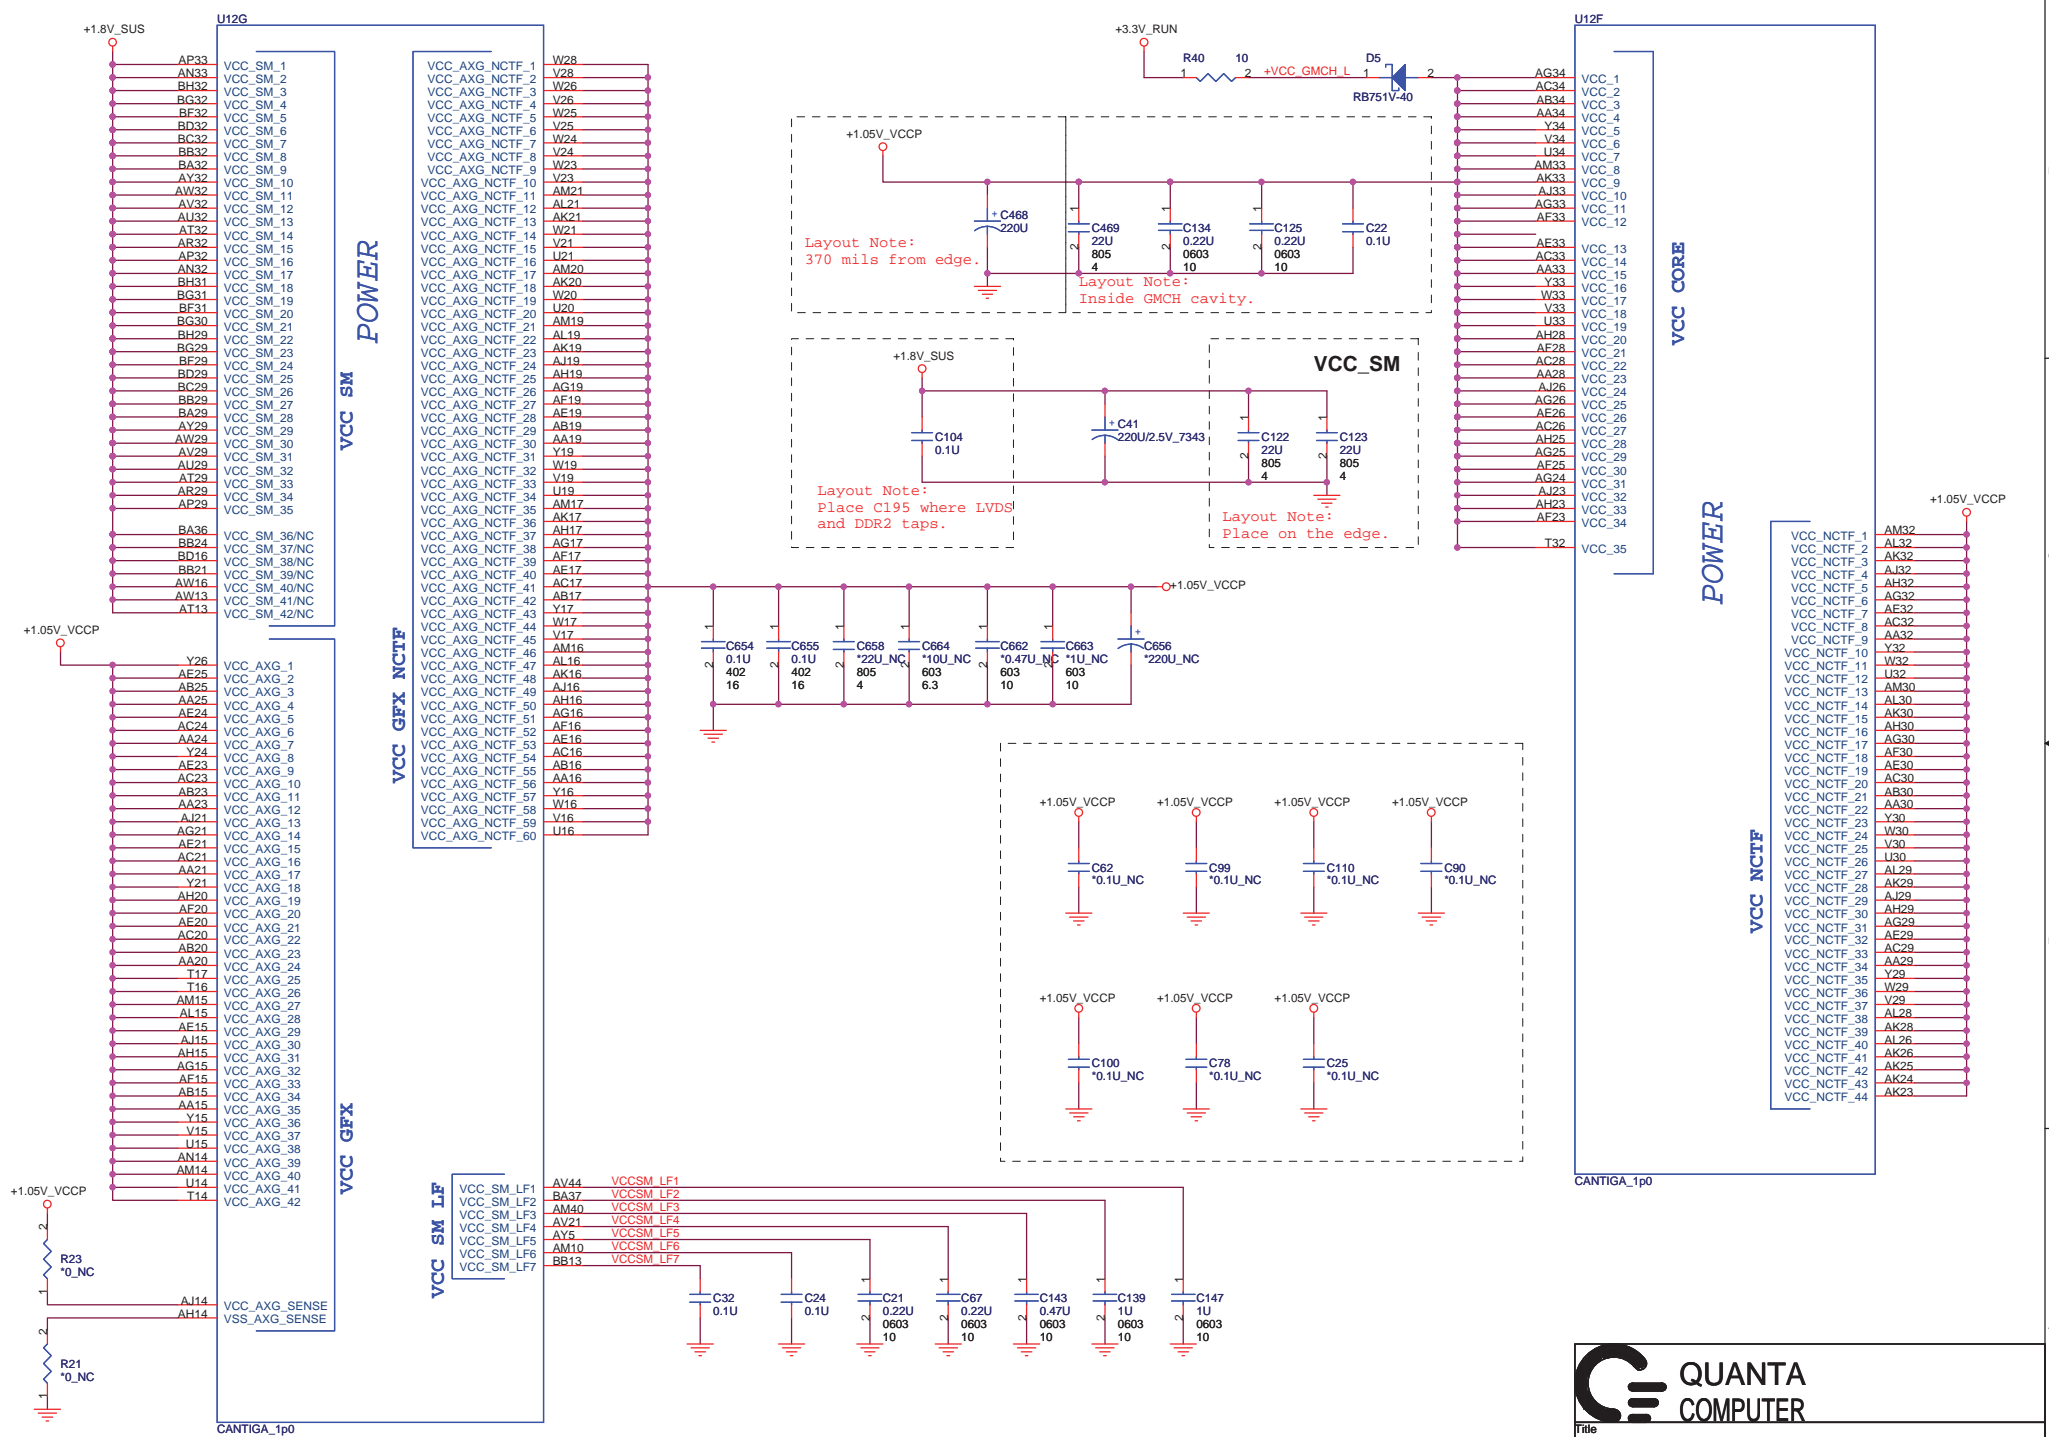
+1.8V_SUS
U12G

AP33 VCC_SM_1
AN33 VCC_SM_2
BH32 VCC_SM_3
BG32 VCC_SM_4
BF32 VCC_SM_5
BD32 VCC_SM_6
BC32 VCC_SM_7
BB32 VCC_SM_8
BA32 VCC_SM_9
AY32 VCC_SM_10
AW32 VCC_SM_11
AV32 VCC_SM_12
AU32 VCC_SM_13
AT32 VCC_SM_14
AR32 VCC_SM_15
AP32 VCC_SM_16
AN32 VCC_SM_17
BH31 VCC_SM_18
BG31 VCC_SM_19
BF31 VCC_SM_20
BG30 VCC_SM_21
BH29 VCC_SM_22
BG29 VCC_SM_23
BF29 VCC_SM_24
BD29 VCC_SM_25
BC29 VCC_SM_26
BB29 VCC_SM_27
BA29 VCC_SM_28
AY29 VCC_SM_29
AW29 VCC_SM_30
AV29 VCC_SM_31
AU29 VCC_SM_32
AT29 VCC_SM_33
AR29 VCC_SM_34
AP29 VCC_SM_35
BA36 VCC_SM_36/NC
BB24 VCC_SM_37/NC
BD16 VCC_SM_38/NC
BB21 VCC_SM_39/NC
AW16 VCC_SM_40/NC
AW13 VCC_SM_41/NC
AT13 VCC_SM_42/NC

POWER
VCC SM

+1.05V_VCCP
Y26 VCC_AXG_1
AE25 VCC_AXG_2
AB25 VCC_AXG_3
AA25 VCC_AXG_4
AE24 VCC_AXG_5
AC24 VCC_AXG_6
AA24 VCC_AXG_7
Y24 VCC_AXG_8
AE23 VCC_AXG_9
AC23 VCC_AXG_10
AB23 VCC_AXG_11
AA23 VCC_AXG_12
AJ21 VCC_AXG_13
AG21 VCC_AXG_14
AE21 VCC_AXG_15
AC21 VCC_AXG_16
AA21 VCC_AXG_17
Y21 VCC_AXG_18
AH20 VCC_AXG_19
AF20 VCC_AXG_20
AE20 VCC_AXG_21
AC20 VCC_AXG_22
AB20 VCC_AXG_23
AA20 VCC_AXG_24
T17 VCC_AXG_25
T16 VCC_AXG_26
AM15 VCC_AXG_27
AL15 VCC_AXG_28
AE15 VCC_AXG_29
AJ15 VCC_AXG_30
AH15 VCC_AXG_31
AG15 VCC_AXG_32
AF15 VCC_AXG_33
AB15 VCC_AXG_34
AA15 VCC_AXG_35
Y15 VCC_AXG_36
V15 VCC_AXG_37
U15 VCC_AXG_38
AN14 VCC_AXG_39
AM14 VCC_AXG_40
U14 VCC_AXG_41
T14 VCC_AXG_42

VCC GFX

+1.05V_VCCP
R23
*0_NC
AJ14 VCC_AXG_SENSE
AH14 VSS_AXG_SENSE
R21
*0_NC
CANTIGA_1p0

VCC_AXG_NCTF_1 W28
VCC_AXG_NCTF_2 V28
VCC_AXG_NCTF_3 W26
VCC_AXG_NCTF_4 V26
VCC_AXG_NCTF_5 W25
VCC_AXG_NCTF_6 V25
VCC_AXG_NCTF_7 W24
VCC_AXG_NCTF_8 V24
VCC_AXG_NCTF_9 W23
VCC_AXG_NCTF_10 V23
VCC_AXG_NCTF_11 AM21
VCC_AXG_NCTF_12 AL21
VCC_AXG_NCTF_13 AK21
VCC_AXG_NCTF_14 W21
VCC_AXG_NCTF_15 V21
VCC_AXG_NCTF_16 U21
VCC_AXG_NCTF_17 AM20
VCC_AXG_NCTF_18 AK20
VCC_AXG_NCTF_19 W20
VCC_AXG_NCTF_20 U20
VCC_AXG_NCTF_21 AM19
VCC_AXG_NCTF_22 AL19
VCC_AXG_NCTF_23 AK19
VCC_AXG_NCTF_24 AJ19
VCC_AXG_NCTF_25 AH19
VCC_AXG_NCTF_26 AG19
VCC_AXG_NCTF_27 AF19
VCC_AXG_NCTF_28 AE19
VCC_AXG_NCTF_29 AB19
VCC_AXG_NCTF_30 AA19
VCC_AXG_NCTF_31 Y19
VCC_AXG_NCTF_32 W19
VCC_AXG_NCTF_33 V19
VCC_AXG_NCTF_34 U19
VCC_AXG_NCTF_35 AM17
VCC_AXG_NCTF_36 AK17
VCC_AXG_NCTF_37 AH17
VCC_AXG_NCTF_38 AG17
VCC_AXG_NCTF_39 AF17
VCC_AXG_NCTF_40 AE17
VCC_AXG_NCTF_41 AC17
VCC_AXG_NCTF_42 AB17
VCC_AXG_NCTF_43 Y17
VCC_AXG_NCTF_44 W17
VCC_AXG_NCTF_45 V17
VCC_AXG_NCTF_46 AM16
VCC_AXG_NCTF_47 AL16
VCC_AXG_NCTF_48 AK16
VCC_AXG_NCTF_49 AJ16
VCC_AXG_NCTF_50 AH16
VCC_AXG_NCTF_51 AG16
VCC_AXG_NCTF_52 AF16
VCC_AXG_NCTF_53 AE16
VCC_AXG_NCTF_54 AC16
VCC_AXG_NCTF_55 AB16
VCC_AXG_NCTF_56 AA16
VCC_AXG_NCTF_57 Y16
VCC_AXG_NCTF_58 W16
VCC_AXG_NCTF_59 V16
VCC_AXG_NCTF_60 U16

VCC GFX NCTF

VCC SM LF
VCC_SM_LF1 AV44 VCCSM_LF1
VCC_SM_LF2 BA37 VCCSM_LF2
VCC_SM_LF3 AM40 VCCSM_LF3
VCC_SM_LF4 AV21 VCCSM_LF4
VCC_SM_LF5 AY5 VCCSM_LF5
VCC_SM_LF6 AM10 VCCSM_LF6
VCC_SM_LF7 BB13 VCCSM_LF7

C32 0.1U
C24 0.1U
C21 0.22U 0603 10
C67 0.22U 0603 10
C143 0.47U 0603 10
C139 1U 0603 10
C147 1U 0603 10

+1.05V_VCCP
C654 0.1U 402 16
C655 0.1U 402 16
C658 *22U_NC 805 4
C664 *10U_NC 603 6.3
C662 *0.47U_NC 603 10
C663 *1U_NC 603 10
C656 *220U_NC

+3.3V_RUN
R40 10
+VCC_GMCH_L
D5
RB751V-40

+1.05V_VCCP
C468 220U
Layout Note:
370 mils from edge.
C469 22U 805 4
C134 0.22U 0603 10
C125 0.22U 0603 10
C22 0.1U
Layout Note:
Inside GMCH cavity.

+1.8V_SUS
C104 0.1U
C41 220U/2.5V_7343
Layout Note:
Place C195 where LVDS and DDR2 taps.
VCC_SM
C122 22U 805 4
C123 22U 805 4
Layout Note:
Place on the edge.

+1.05V_VCCP C62 *0.1U_NC
+1.05V_VCCP C99 *0.1U_NC
+1.05V_VCCP C110 *0.1U_NC
+1.05V_VCCP C90 *0.1U_NC
+1.05V_VCCP C100 *0.1U_NC
+1.05V_VCCP C78 *0.1U_NC
+1.05V_VCCP C25 *0.1U_NC

U12F
AG34 VCC_1
AC34 VCC_2
AB34 VCC_3
AA34 VCC_4
Y34 VCC_5
V34 VCC_6
U34 VCC_7
AM33 VCC_8
AK33 VCC_9
AJ33 VCC_10
AG33 VCC_11
AF33 VCC_12
AE33 VCC_13
AC33 VCC_14
AA33 VCC_15
Y33 VCC_16
W33 VCC_17
V33 VCC_18
U33 VCC_19
AH28 VCC_20
AF28 VCC_21
AC28 VCC_22
AA28 VCC_23
AJ26 VCC_24
AG26 VCC_25
AE26 VCC_26
AC26 VCC_27
AH25 VCC_28
AG25 VCC_29
AF25 VCC_30
AG24 VCC_31
AJ23 VCC_32
AH23 VCC_33
AF23 VCC_34
T32 VCC_35

VCC CORE
POWER

+1.05V_VCCP
VCC_NCTF_1 AM32
VCC_NCTF_2 AL32
VCC_NCTF_3 AK32
VCC_NCTF_4 AJ32
VCC_NCTF_5 AH32
VCC_NCTF_6 AG32
VCC_NCTF_7 AE32
VCC_NCTF_8 AC32
VCC_NCTF_9 AA32
VCC_NCTF_10 Y32
VCC_NCTF_11 W32
VCC_NCTF_12 U32
VCC_NCTF_13 AM30
VCC_NCTF_14 AL30
VCC_NCTF_15 AK30
VCC_NCTF_16 AH30
VCC_NCTF_17 AG30
VCC_NCTF_18 AF30
VCC_NCTF_19 AE30
VCC_NCTF_20 AC30
VCC_NCTF_21 AB30
VCC_NCTF_22 AA30
VCC_NCTF_23 Y30
VCC_NCTF_24 W30
VCC_NCTF_25 V30
VCC_NCTF_26 U30
VCC_NCTF_27 AL29
VCC_NCTF_28 AK29
VCC_NCTF_29 AJ29
VCC_NCTF_30 AH29
VCC_NCTF_31 AG29
VCC_NCTF_32 AE29
VCC_NCTF_33 AC29
VCC_NCTF_34 AA29
VCC_NCTF_35 Y29
VCC_NCTF_36 W29
VCC_NCTF_37 V29
VCC_NCTF_38 AL28
VCC_NCTF_39 AK28
VCC_NCTF_40 AL26
VCC_NCTF_41 AK26
VCC_NCTF_42 AK25
VCC_NCTF_43 AK24
VCC_NCTF_44 AK23

VCC NCTF
CANTIGA_1p0

QUANTA COMPUTER
Title